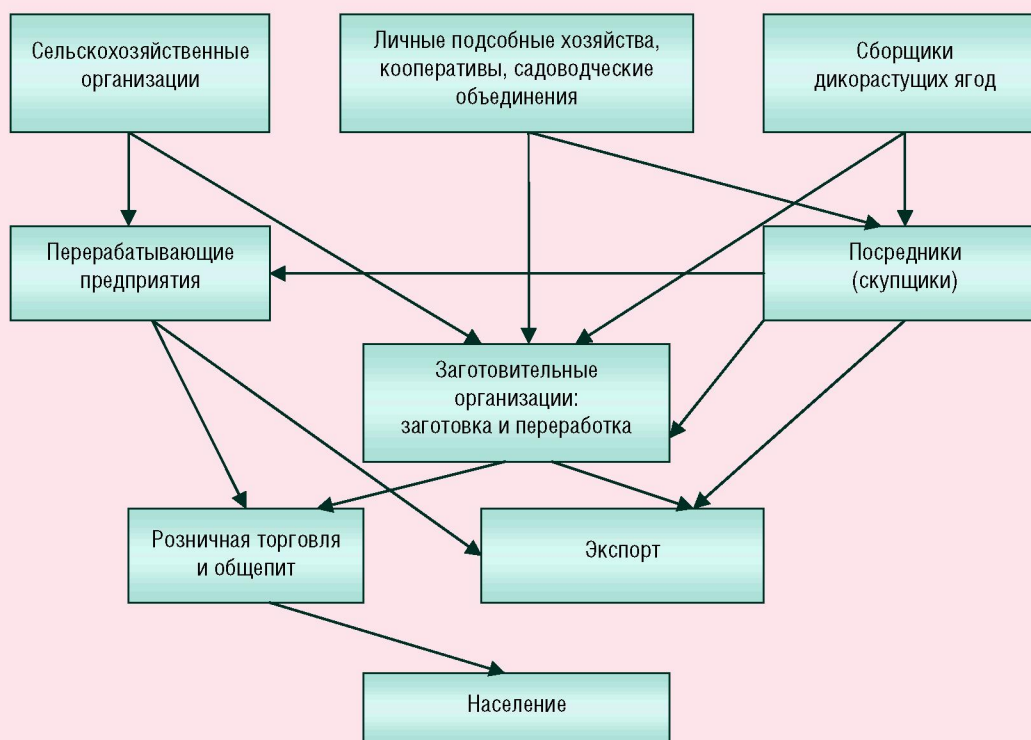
Сельскохозяйственные организации

Личные подсобные хозяйства, кооперативы, садоводческие объединения

Сборщики дикорастущих ягод

Перерабатывающие предприятия

Посредники (скупщики)

Заготовительные организации: заготовка и переработка

Розничная торговля и общепит

Экспорт

Население